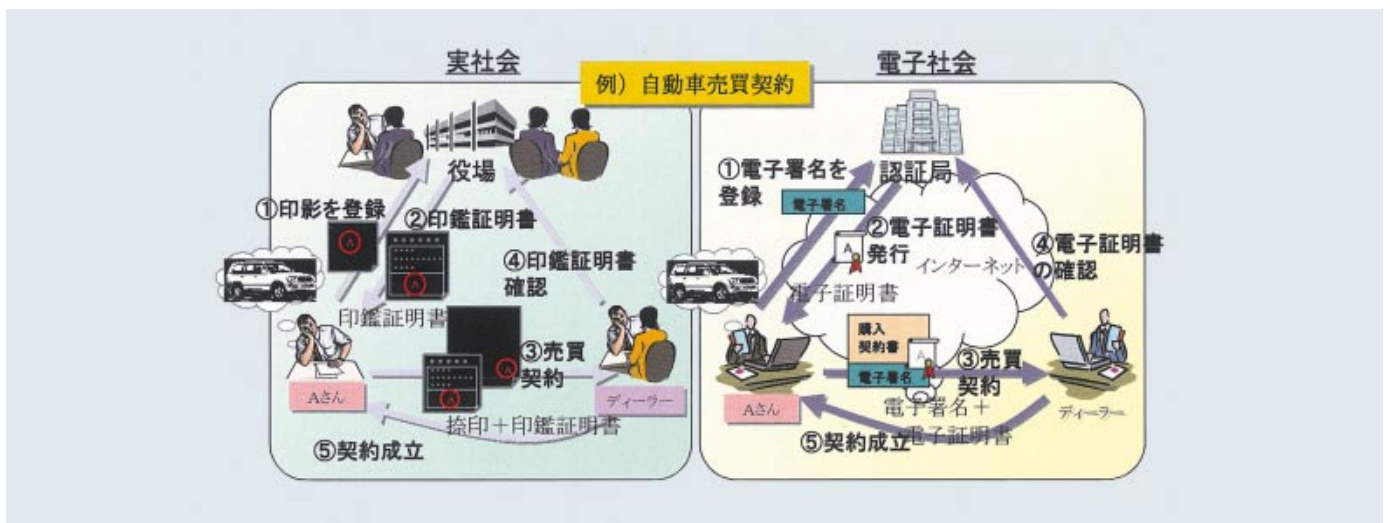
実社会

例）自動車売買契約

電子社会

役場

①印影を登録

②印鑑証明書

④印鑑証明書確認

印鑑証明書

③売買契約

Aさん

ディーラー

捺印＋印鑑証明書

⑤契約成立

認証局

①電子署名を登録

電子署名

②電子証明書発行

インターネット

④電子証明書の確認

電子証明書

購入契約書

電子署名

③売買契約

Aさん

ディーラー

電子署名＋電子証明書

⑤契約成立